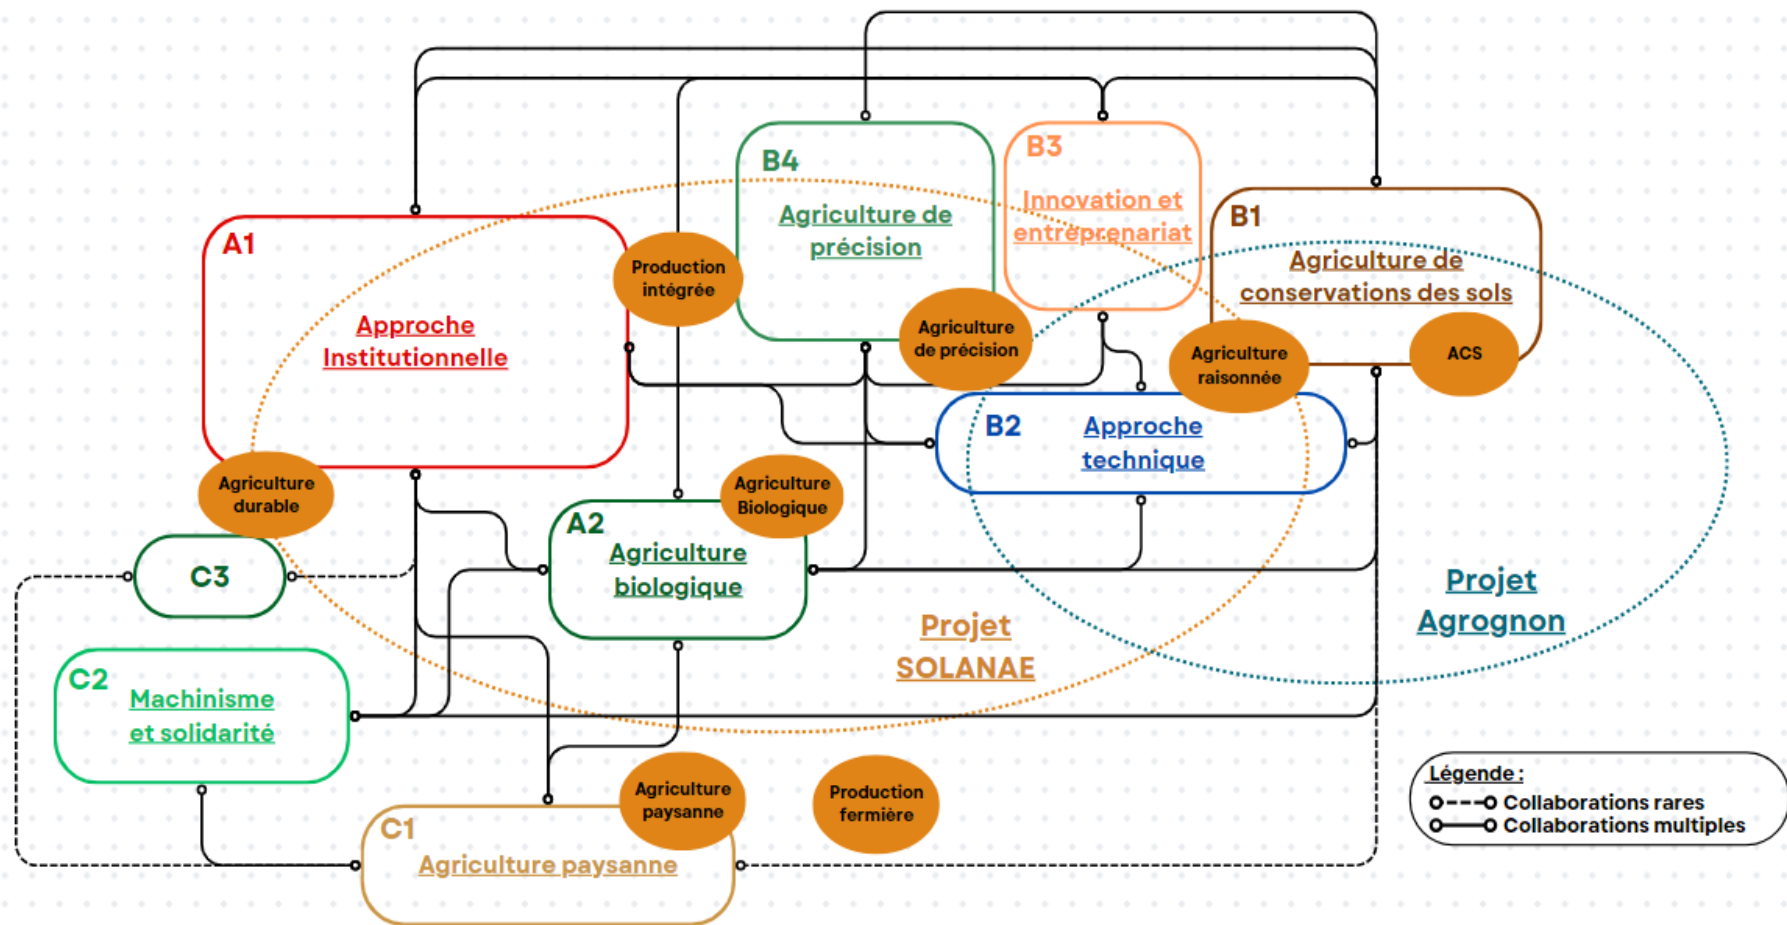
B4
Agriculture de précision

B3
Innovation et entreprenariat

B1
Agriculture de conservations des sols

A1
Approche Institutionnelle

Production intégrée

Agriculture de précision

Agriculture raisonnée

ACS

B2
Approche technique

Agriculture durable

Agriculture Biologique

A2
Agriculture biologique

C3

Projet SOLANAE

Projet Agrognon

C2
Machinisme et solidarité

Agriculture paysanne

Production fermière

C1
Agriculture paysanne

Légende :
Collaborations rares
Collaborations multiples